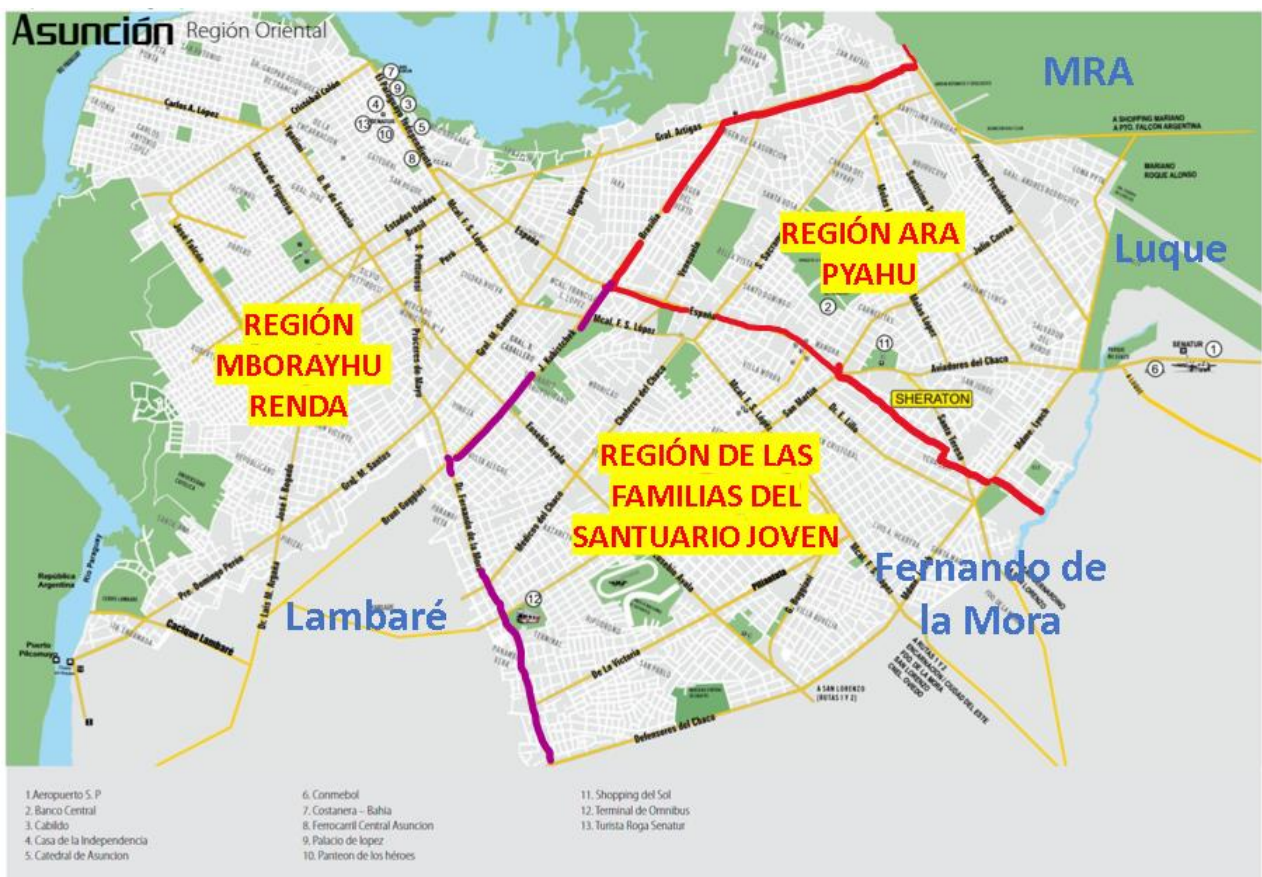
Asunción Región Oriental

MRA

REGIÓN ARA PYAHU

Luque

REGIÓN MBORAYHU RENDA

SHERATON

REGIÓN DE LAS FAMILIAS DEL SANTUARIO JOVEN

Fernando de la Mora

Lambaré

Carlos A. López
Cristóbal Colón
Gral. Artigas
España
Mcal. F. S. López
Aviadores del Chaco
Primer Presidente
Julio Correa
Madame Lynch
San Martín
Eusebio Ayala
Defensores del Chaco
De La Victoria
Pilcomayo
Gral. Santos
Perú
Brasil
Próceres de Mayo
Dr. Fernando de la Mora
Cacique Lambaré
Pro. Domingo Perón
Dr. Luis M. Argaña
Brasilia
Venezuela
Kubitschek
Estados Unidos
República Argentina
Río Paraguay
Puerto Pilcomayo
SENATUR
Mariano Roque Alonso
A Shopping Mariano
A San Lorenzo (Rutas 1 y 2)

1. Aeropuerto S. P
2. Banco Central
3. Cabildo
4. Casa de la Independencia
5. Catedral de Asuncion

6. Conmebol
7. Costanera – Bahia
8. Ferrocarril Central Asuncion
9. Palacio de lopez
10. Panteon de los héroes

11. Shopping del Sol
12. Terminal de Omnibus
13. Turista Roga Senatur